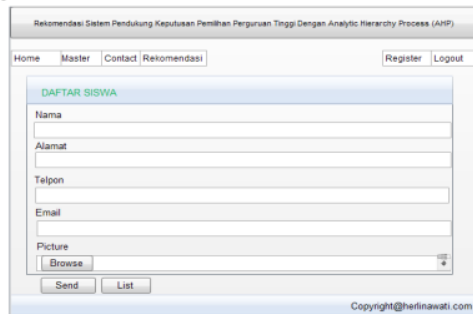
Rekomendasi Sistem Pendukung Keputusan Pemilihan Perguruan Tinggi Dengan Analytic Hierarchy Process (AHP)

Home Master Contact Rekomendasi

Register Logout

DAFTAR SISWA

Nama

Alamat

Telpon

Email

Picture

Browse

Send List

Copyright@herlinawati.com